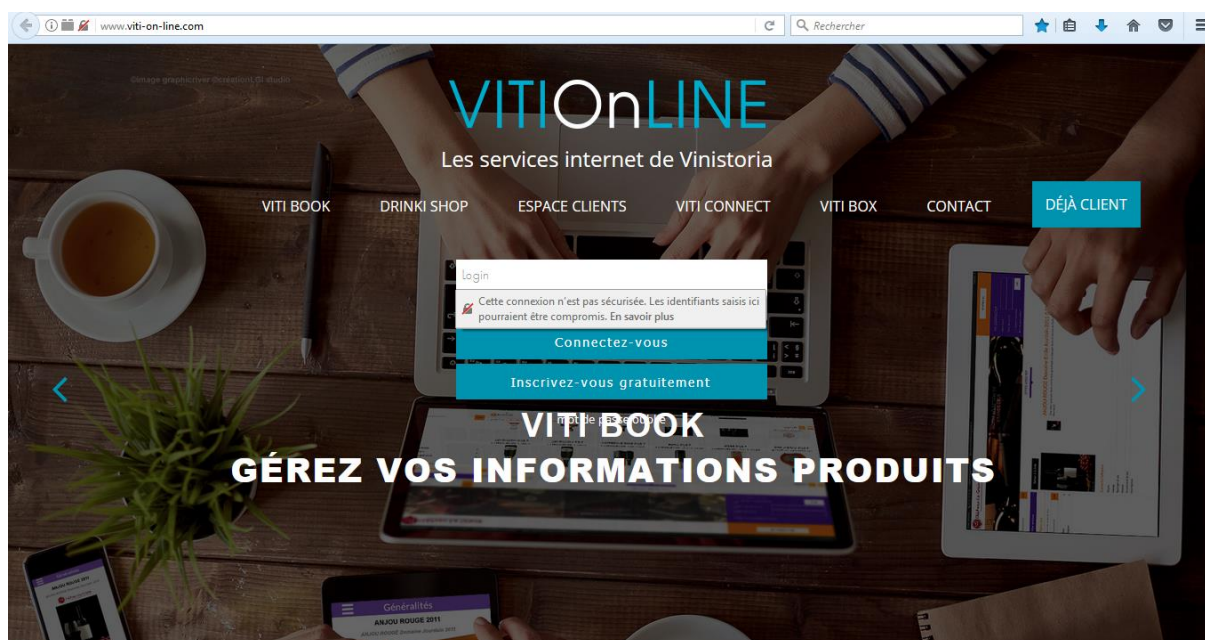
www.viti-on-line.com

Rechercher

©image graphicriver ©creationt OI studio

VITIOnLINE

Les services internet de Vinistoria

VITI BOOK DRINKI SHOP ESPACE CLIENTS VITI CONNECT VITI BOX CONTACT DÉJÀ CLIENT

Login

Cette connexion n'est pas sécurisée. Les identifiants saisis ici pourraient être compromis. En savoir plus

Connectez-vous

Inscrivez-vous gratuitement

mot de passe oublié

VITI BOOK

GÉREZ VOS INFORMATIONS PRODUITS

Généralités

ANJOU ROUGE 2011

ANJOU ROUGE 2011